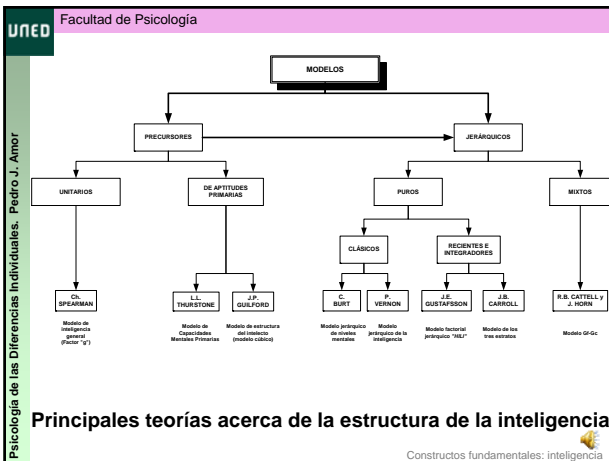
UNED

Facultad de Psicología

Psicología de las Diferencias Individuales. Pedro J. Amor

MODELOS

PRECURSORES

JERÁRQUICOS

UNITARIOS

DE APTITUDES PRIMARIAS

PUROS

MIXTOS

CLÁSICOS

RECIENTES E INTEGRADORES

Ch. SPEARMAN

L.L. THURSTONE

J.P. GUILFORD

C. BURT

P. VERNON

J.E. GUSTAFSSON

J.B. CARROLL

R.B. CATTELL y J. HORN

Modelo de inteligencia general (Factor "g")

Modelo de Capacidades Mentales Primarias

Modelo de estructura del intelecto (modelo cúbico)

Modelo jerárquico de niveles mentales

Modelo jerárquico de la inteligencia

Modelo factorial jerárquico "HILI"

Modelo de los tres estratos

Modelo Gf-Gc

Principales teorías acerca de la estructura de la inteligencia

Constructos fundamentales: inteligencia